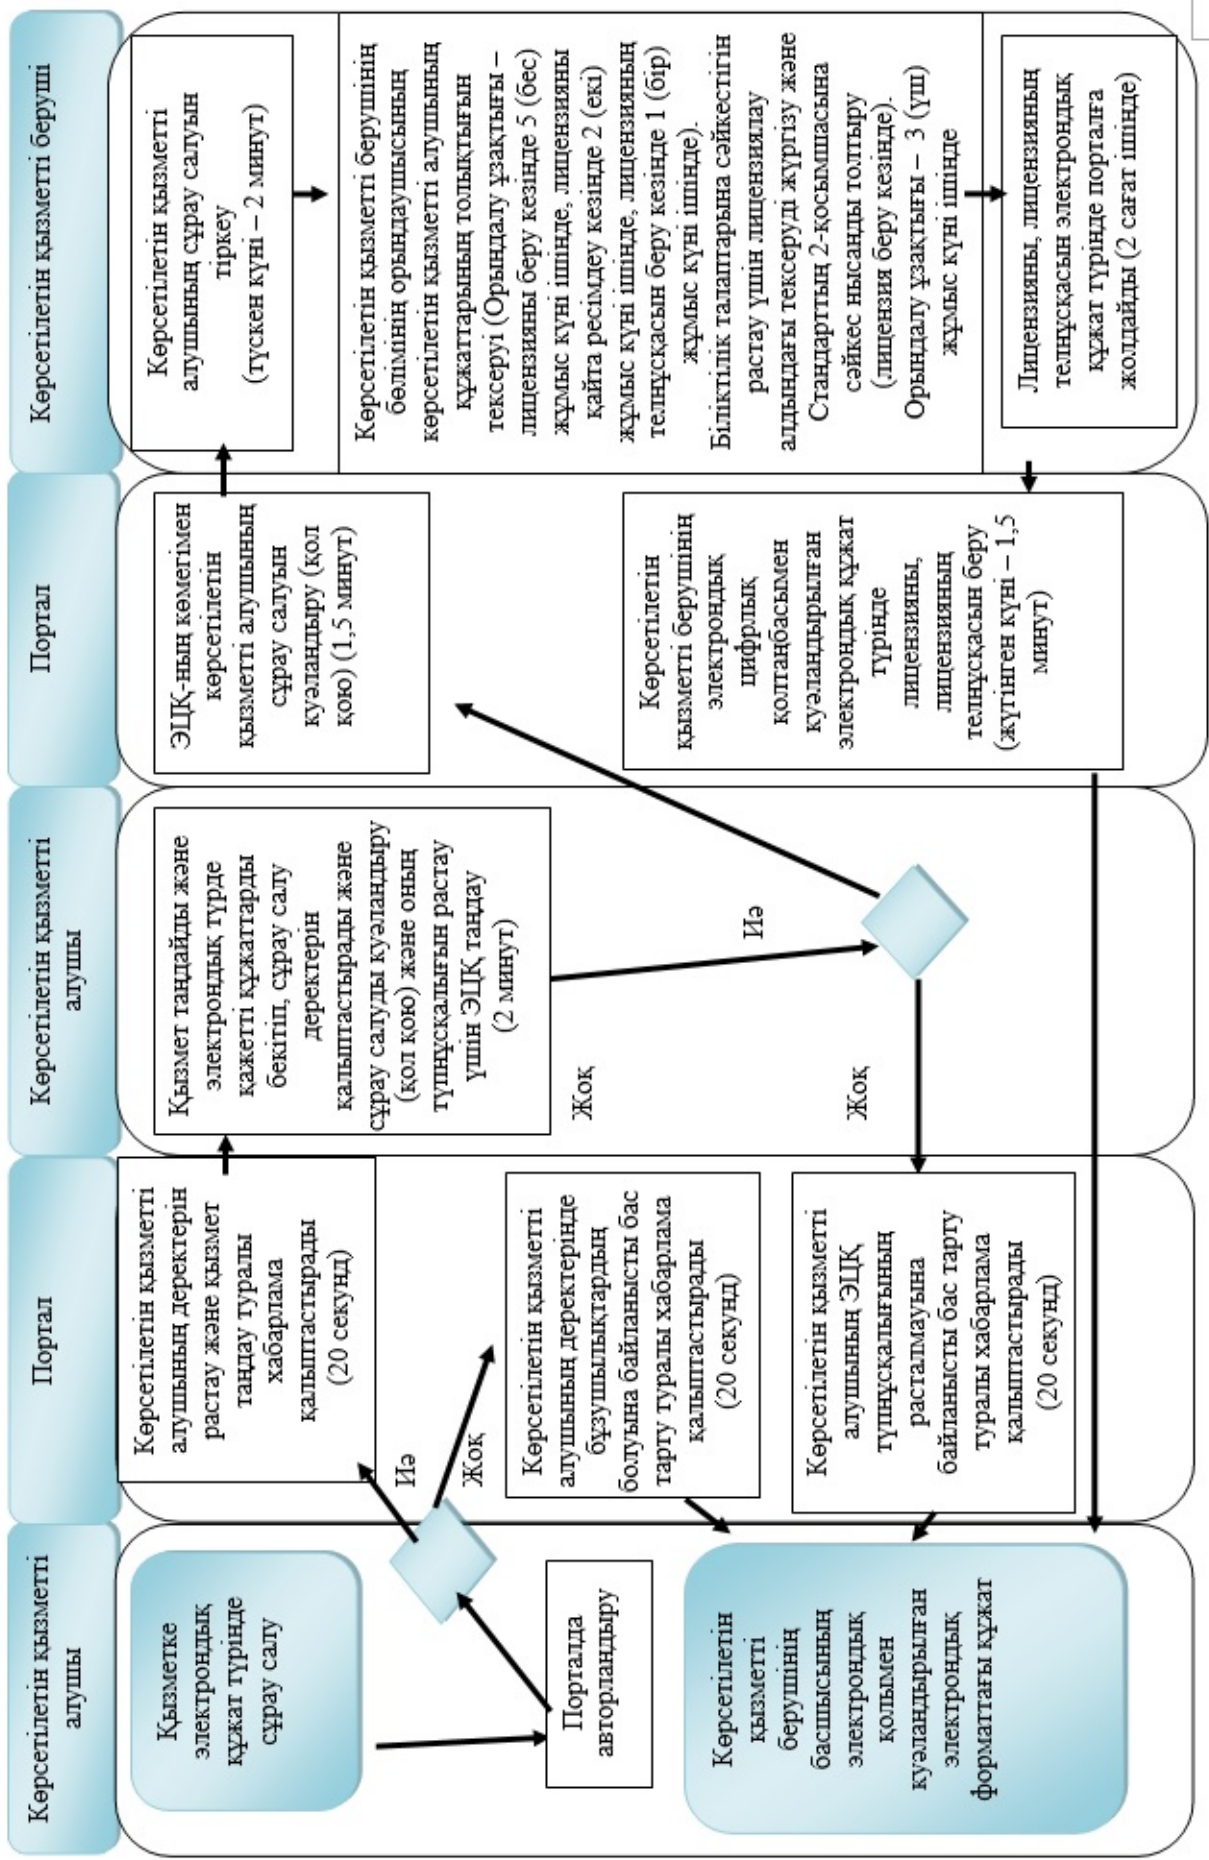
Көрсетілетін қызметті беруші

Көрсетілетін қызметті алушының сұрау салуын тіркеу (түскен күні – 2 минут)

Көрсетілетін қызметті берушінің бөлімінің орындаушысының көрсетілетін қызметті алушының құжаттарының толықтығын тексеруі (Орындалу ұзақтығы – лицензияны беру кезінде 5 (бес) жұмыс күні ішінде, лицензияны қайта ресімдеу кезінде 2 (екі) жұмыс күні ішінде, лицензияның телнұсқасын беру кезінде 1 (бір) жұмыс күні ішінде). Біліктілік талаптарына сәйкестігін растау үшін лицензиялау алдындағы тексеруді жүргізу және Стандарттың 2-қосымшасына сәйкес нысанды толтыру (лицензия беру кезінде). Орындалу ұзақтығы – 3 (үш) жұмыс күні ішінде

Лицензияны, лицензияның телнұсқасын электрондық құжат түрінде порталға жолдайды (2 сағат ішінде)

Портал

ЭЦҚ-ның көмегімен көрсетілетін қызметті алушының сұрау салуын куәландыру (қол қою) (1,5 минут)

Көрсетілетін қызметті берушінің электрондық цифрлық қолтаңбасымен куәландырылған электрондық құжат түрінде лицензияны, лицензияның телнұсқасын беру (жүгінген күні – 1,5 минут)

Көрсетілетін қызметті алушы

Қызмет таңдайды және электрондық түрде қажетті құжаттарды бекітіп, сұрау салу деректерін қалыптастырады және сұрау салуды куәландыру (қол қою) және оның түпнұсқалығын растау үшін ЭЦҚ таңдау (2 минут)

Иә

Жоқ

Жоқ

Портал

Көрсетілетін қызметті алушының деректерін растау және қызмет таңдау туралы хабарлама қалыптастырады (20 секунд)

Көрсетілетін қызметті алушының деректерінде бұзушылықтардың болуына байланысты бас тарту туралы хабарлама қалыптастырады (20 секунд)

Көрсетілетін қызметті алушының ЭЦҚ түпнұсқалығының расталмауына байланысты бас тарту туралы хабарлама қалыптастырады (20 секунд)

Иә

Жоқ

Көрсетілетін қызметті алушы

Қызметке электрондық құжат түрінде сұрау салу

Порталда авторландыру

Көрсетілетін қызметті берушінің басшысының электрондық қолымен куәландырылған электрондық форматтағы құжат